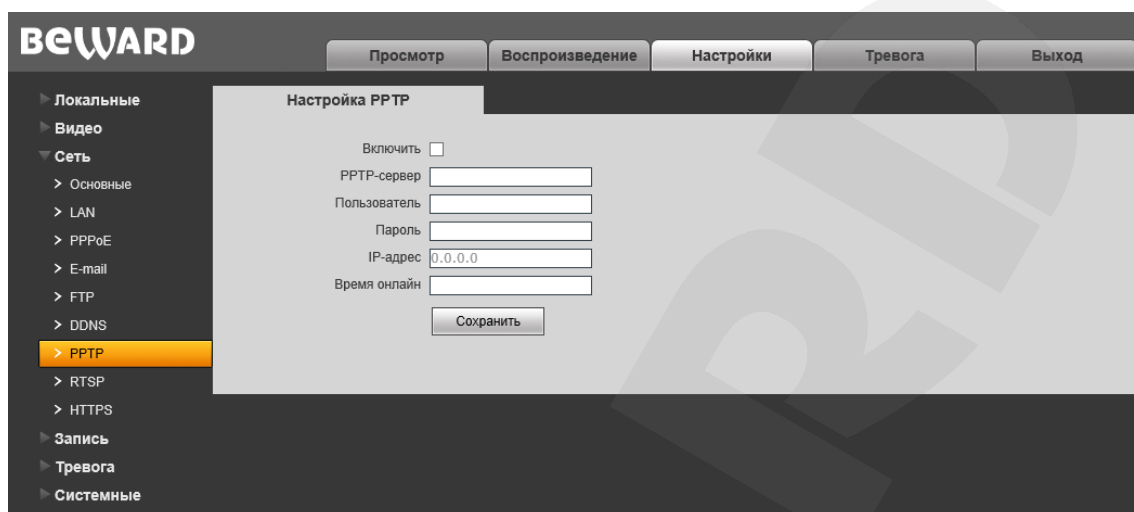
BEWARD

Просмотр
Воспроизведение
Настройки
Тревога
Выход

Локальные
Видео
Сеть
> Основные
> LAN
> PPPoE
> E-mail
> FTP
> DDNS
> PPTP
> RTSP
> HTTPS
Запись
Тревога
Системные

Настройка PPTP

Включить
PPTP-сервер
Пользователь
Пароль
IP-адрес 0.0.0.0
Время онлайн
Сохранить